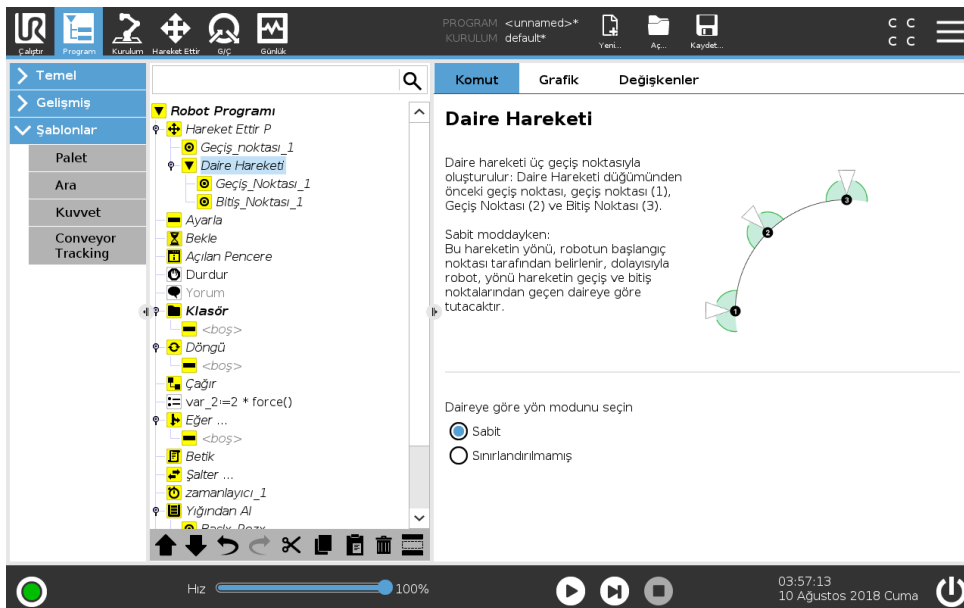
Çalıştır Program Kurulum Hareket Ettir G/Ç Günlük

PROGRAM <unnamed>*
KURULUM default*

Yeni... Aç... Kaydet...

C C
C C

Temel
Gelişmiş
Şablonlar
Palet
Ara
Kuvvet
Conveyor Tracking

Robot Programı
Hareket Ettir P
Geçiş_noktası_1
Daire Hareketi
Geçiş_Noktası_1
Bitiş_Noktası_1
Ayarla
Bekle
Açılan Pencere
Durdur
Yorum
Klasör
<boş>
Döngü
<boş>
Çağır
var_2:=2 * force()
Eğer ...
<boş>
Betik
Şalter ...
zamanlayıcı_1
Yığından Al
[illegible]

Komut Grafik Değişkenler

Daire Hareketi

Daire hareketi üç geçiş noktasıyla oluşturulur: Daire Hareketi düğümünden önceki geçiş noktası, geçiş noktası (1), Geçiş Noktası (2) ve Bitiş Noktası (3).

Sabit moddayken:
Bu hareketin yönü, robotun başlangıç noktası tarafından belirlenir, dolayısıyla robot, yönü hareketin geçiş ve bitiş noktalarından geçen daireye göre tutacaktır.

1 2 3

Daireye göre yön modunu seçin
Sabit
Sınırlandırılmamış

Hız 100%

03:57:13
10 Ağustos 2018 Cuma